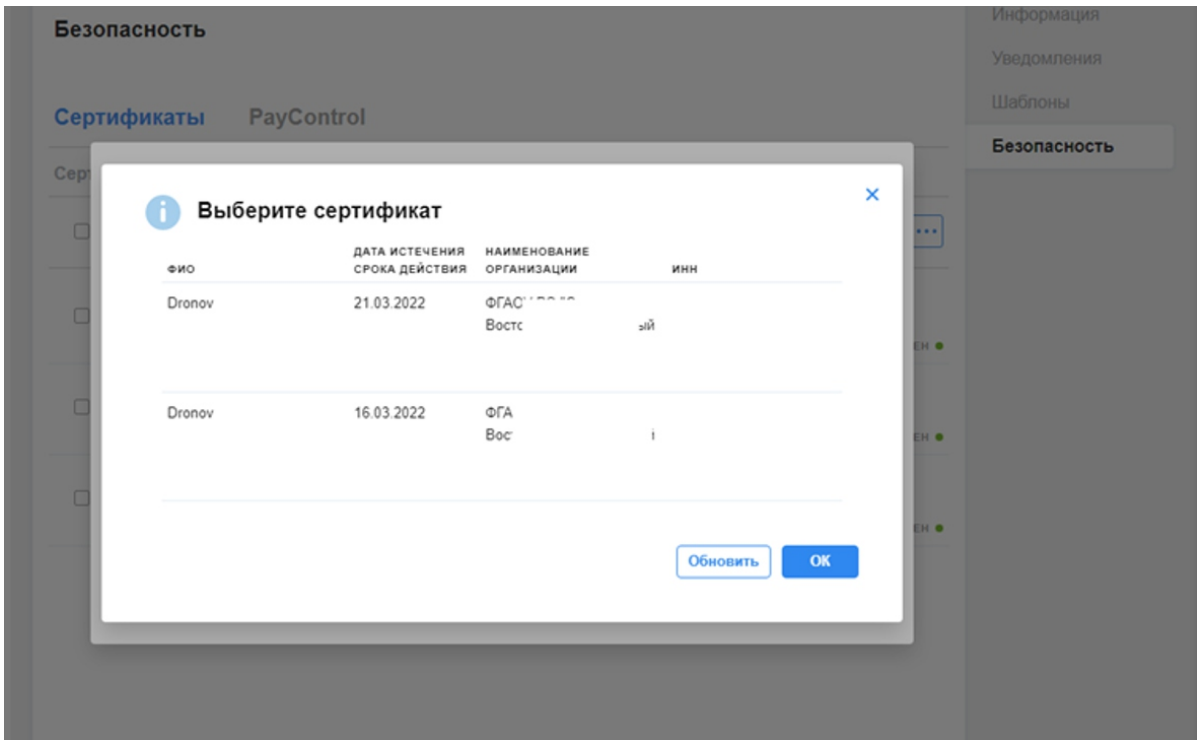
Безопасность

Сертификаты PayControl

Серт

Информация
Уведомления
Шаблоны
Безопасность

Выберите сертификат

×

| ФИО | ДАТА ИСТЕЧЕНИЯ СРОКА ДЕЙСТВИЯ | НАИМЕНОВАНИЕ ОРГАНИЗАЦИИ | ИНН |
|---|---|---|---|
| Dronov | 21.03.2022 | ФГАС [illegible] Восто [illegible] ый | |
| Dronov | 16.03.2022 | ФГА Вос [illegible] | |

...
ЕН
ЕН
ЕН

Обновить OK